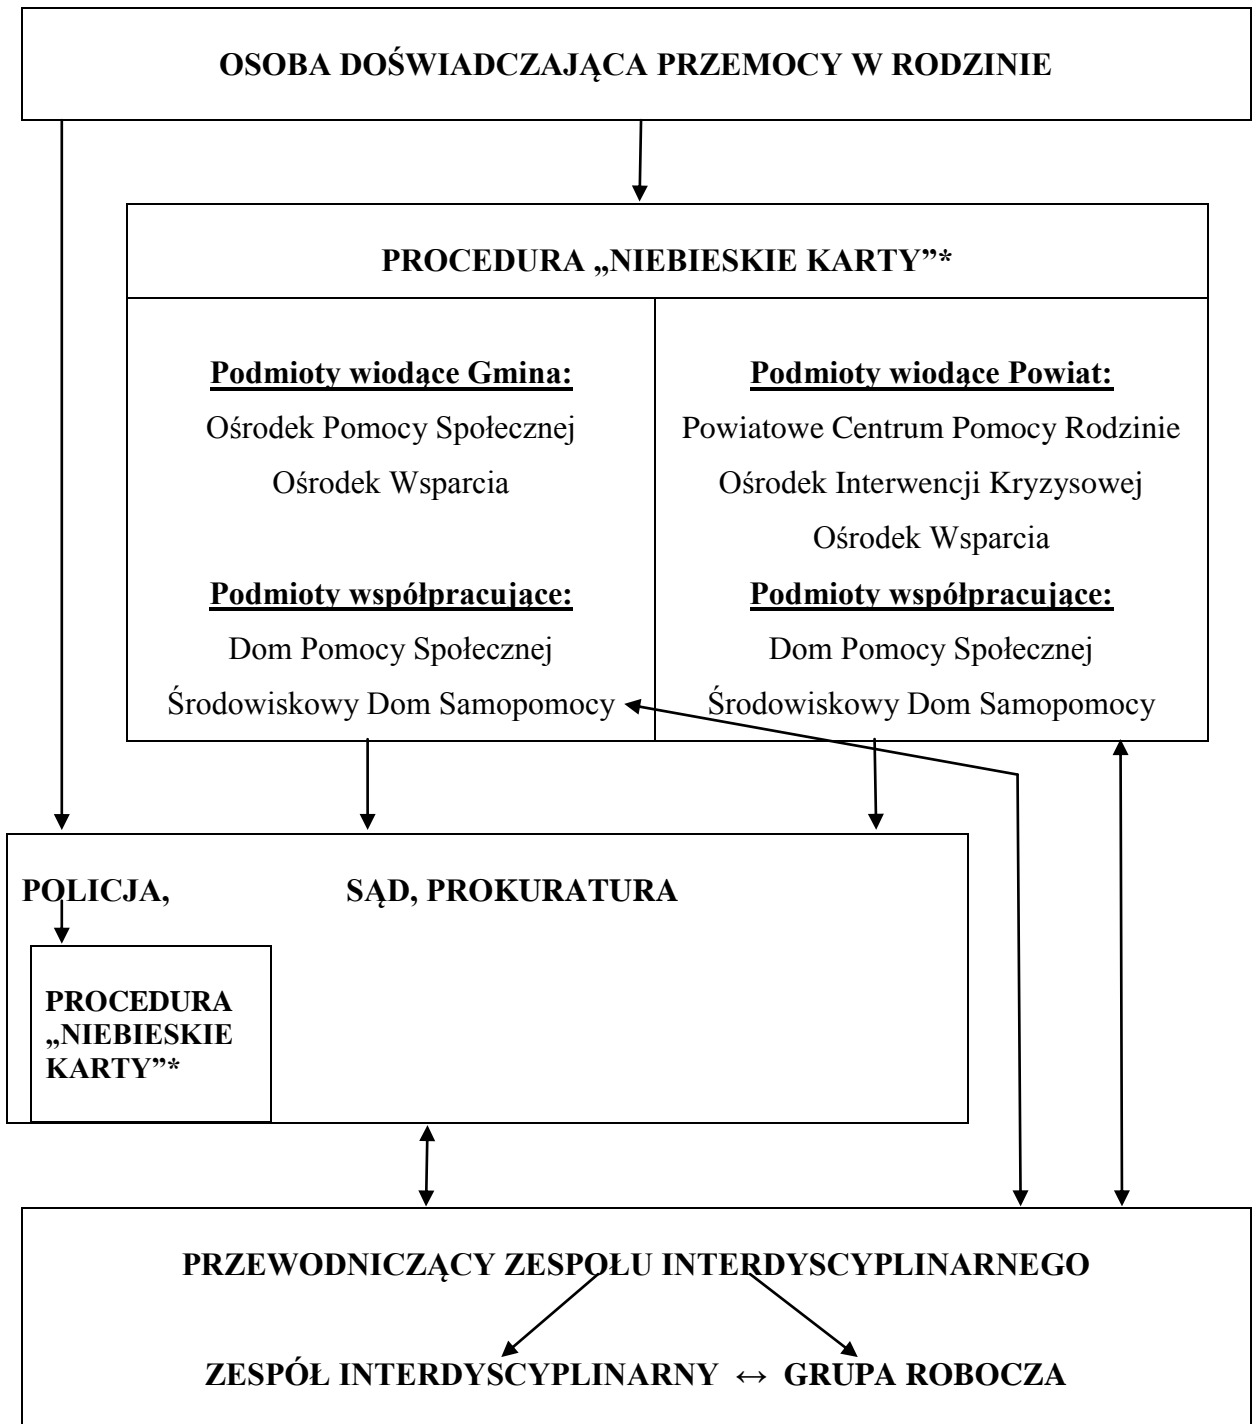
OSOBA DOŚWIADCZAJĄCA PRZEMOCY W RODZINIE

PROCEDURA „NIEBIESKIE KARTY"*

Podmioty wiodące Gmina:
Ośrodek Pomocy Społecznej
Ośrodek Wsparcia

Podmioty współpracujące:
Dom Pomocy Społecznej
Środowiskowy Dom Samopomocy

Podmioty wiodące Powiat:
Powiatowe Centrum Pomocy Rodzinie
Ośrodek Interwencji Kryzysowej
Ośrodek Wsparcia

Podmioty współpracujące:
Dom Pomocy Społecznej
Środowiskowy Dom Samopomocy

POLICJA, SĄD, PROKURATURA

PROCEDURA „NIEBIESKIE KARTY"*

PRZEWODNICZĄCY ZESPOŁU INTERDYSCYPLINARNEGO

ZESPÓŁ INTERDYSCYPLINARNY ↔ GRUPA ROBOCZA